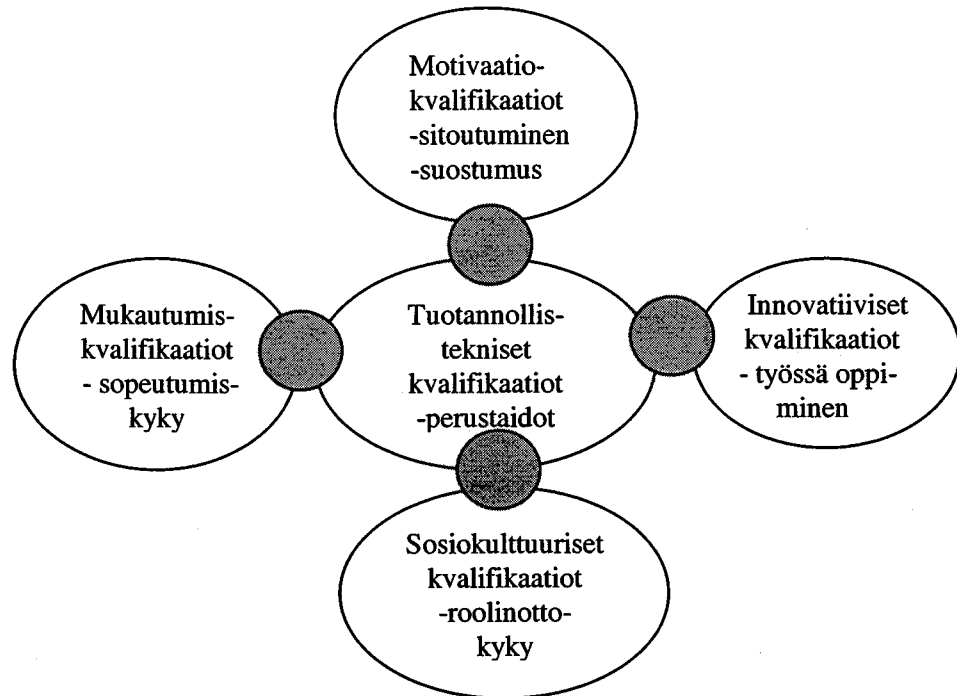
Motivaatiokvalifikaatiot
-sitoutuminen
-suostumus

Mukautumiskvalifikaatiot
- sopeutumiskyky

Tuotannollistekniset
kvalifikaatiot
-perustaidot

Innovatiiviset
kvalifikaatiot
- työssä oppiminen

Sosiokulttuuriset
kvalifikaatiot
-roolinottokyky